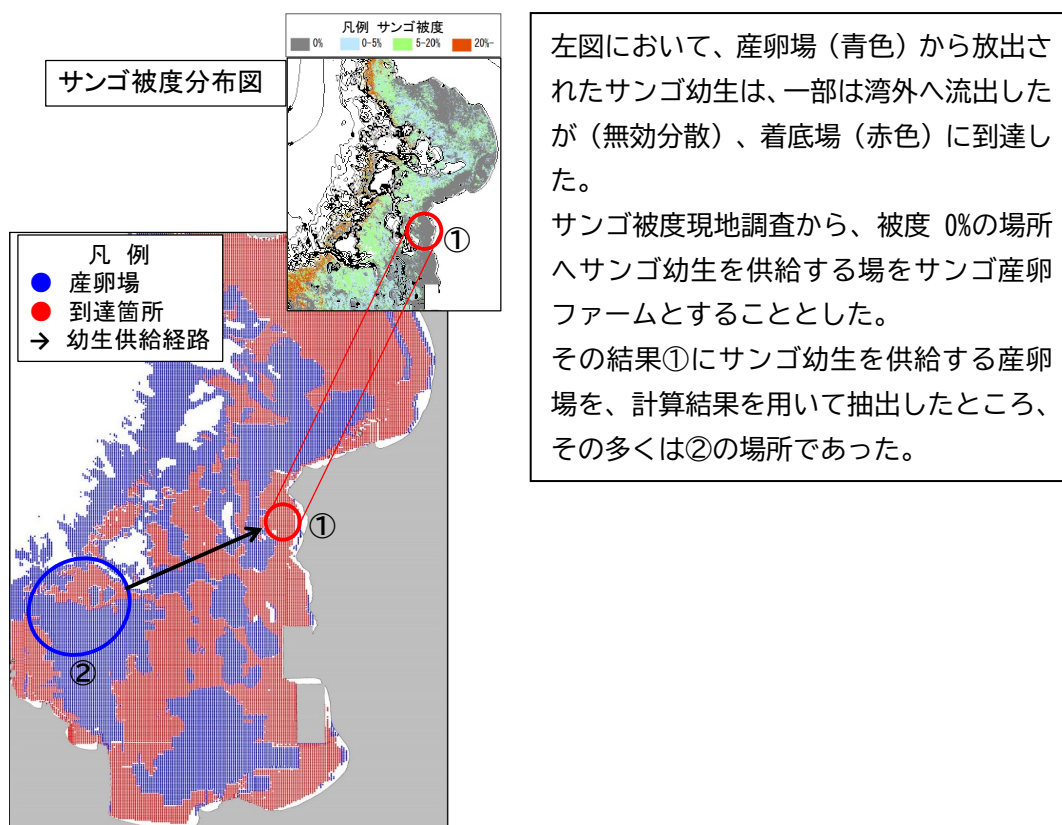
凡例 サンゴ被度
0%
0-5%
5-20%
20%-

サンゴ被度分布図

①

凡 例
産卵場
到達箇所
→ 幼生供給経路

①

②

左図において、産卵場（青色）から放出されたサンゴ幼生は、一部は湾外へ流出したが（無効分散）、着底場（赤色）に到達した。
サンゴ被度現地調査から、被度 0%の場所へサンゴ幼生を供給する場をサンゴ産卵ファームとすることとした。
その結果①にサンゴ幼生を供給する産卵場を、計算結果を用いて抽出したところ、その多くは②の場所であった。